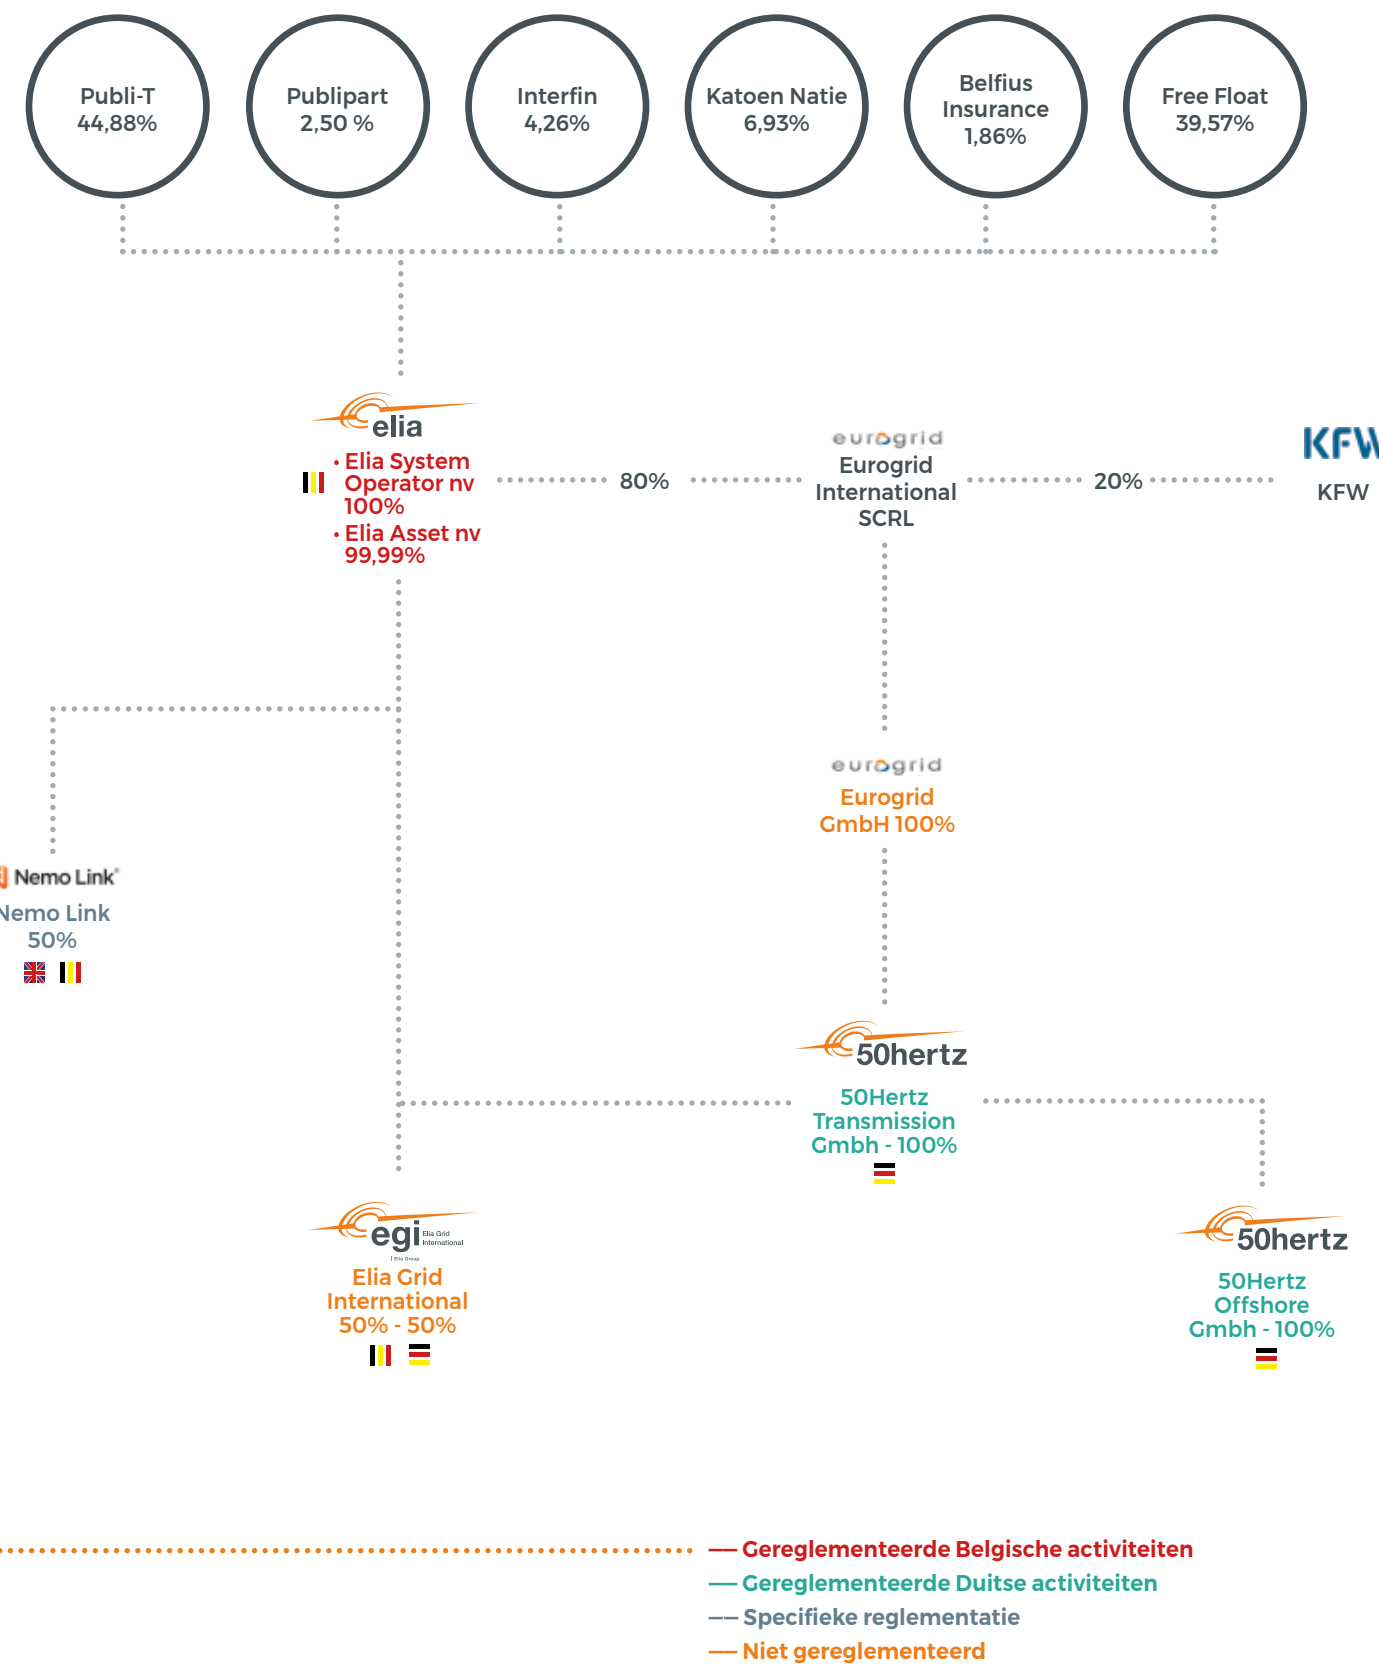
Publi-T
44,88%

Publipart
2,50 %

Interfin
4,26%

Katoen Natie
6,93%

Belfius
Insurance
1,86%

Free Float
39,57%

elia

• Elia System Operator nv 100%
• Elia Asset nv 99,99%

80%

eurogrid

Eurogrid International SCRL

20%

KFW

KFW

eurogrid

Eurogrid GmbH 100%

Nemo Link

Nemo Link
50%

50hertz

50Hertz Transmission Gmbh - 100%

egi Elia Grid International

Elia Grid International
50% - 50%

50hertz

50Hertz Offshore Gmbh - 100%

— Gereglementeerde Belgische activiteiten
— Gereglementeerde Duitse activiteiten
— Specifieke reglementatie
— Niet gereglementeerd